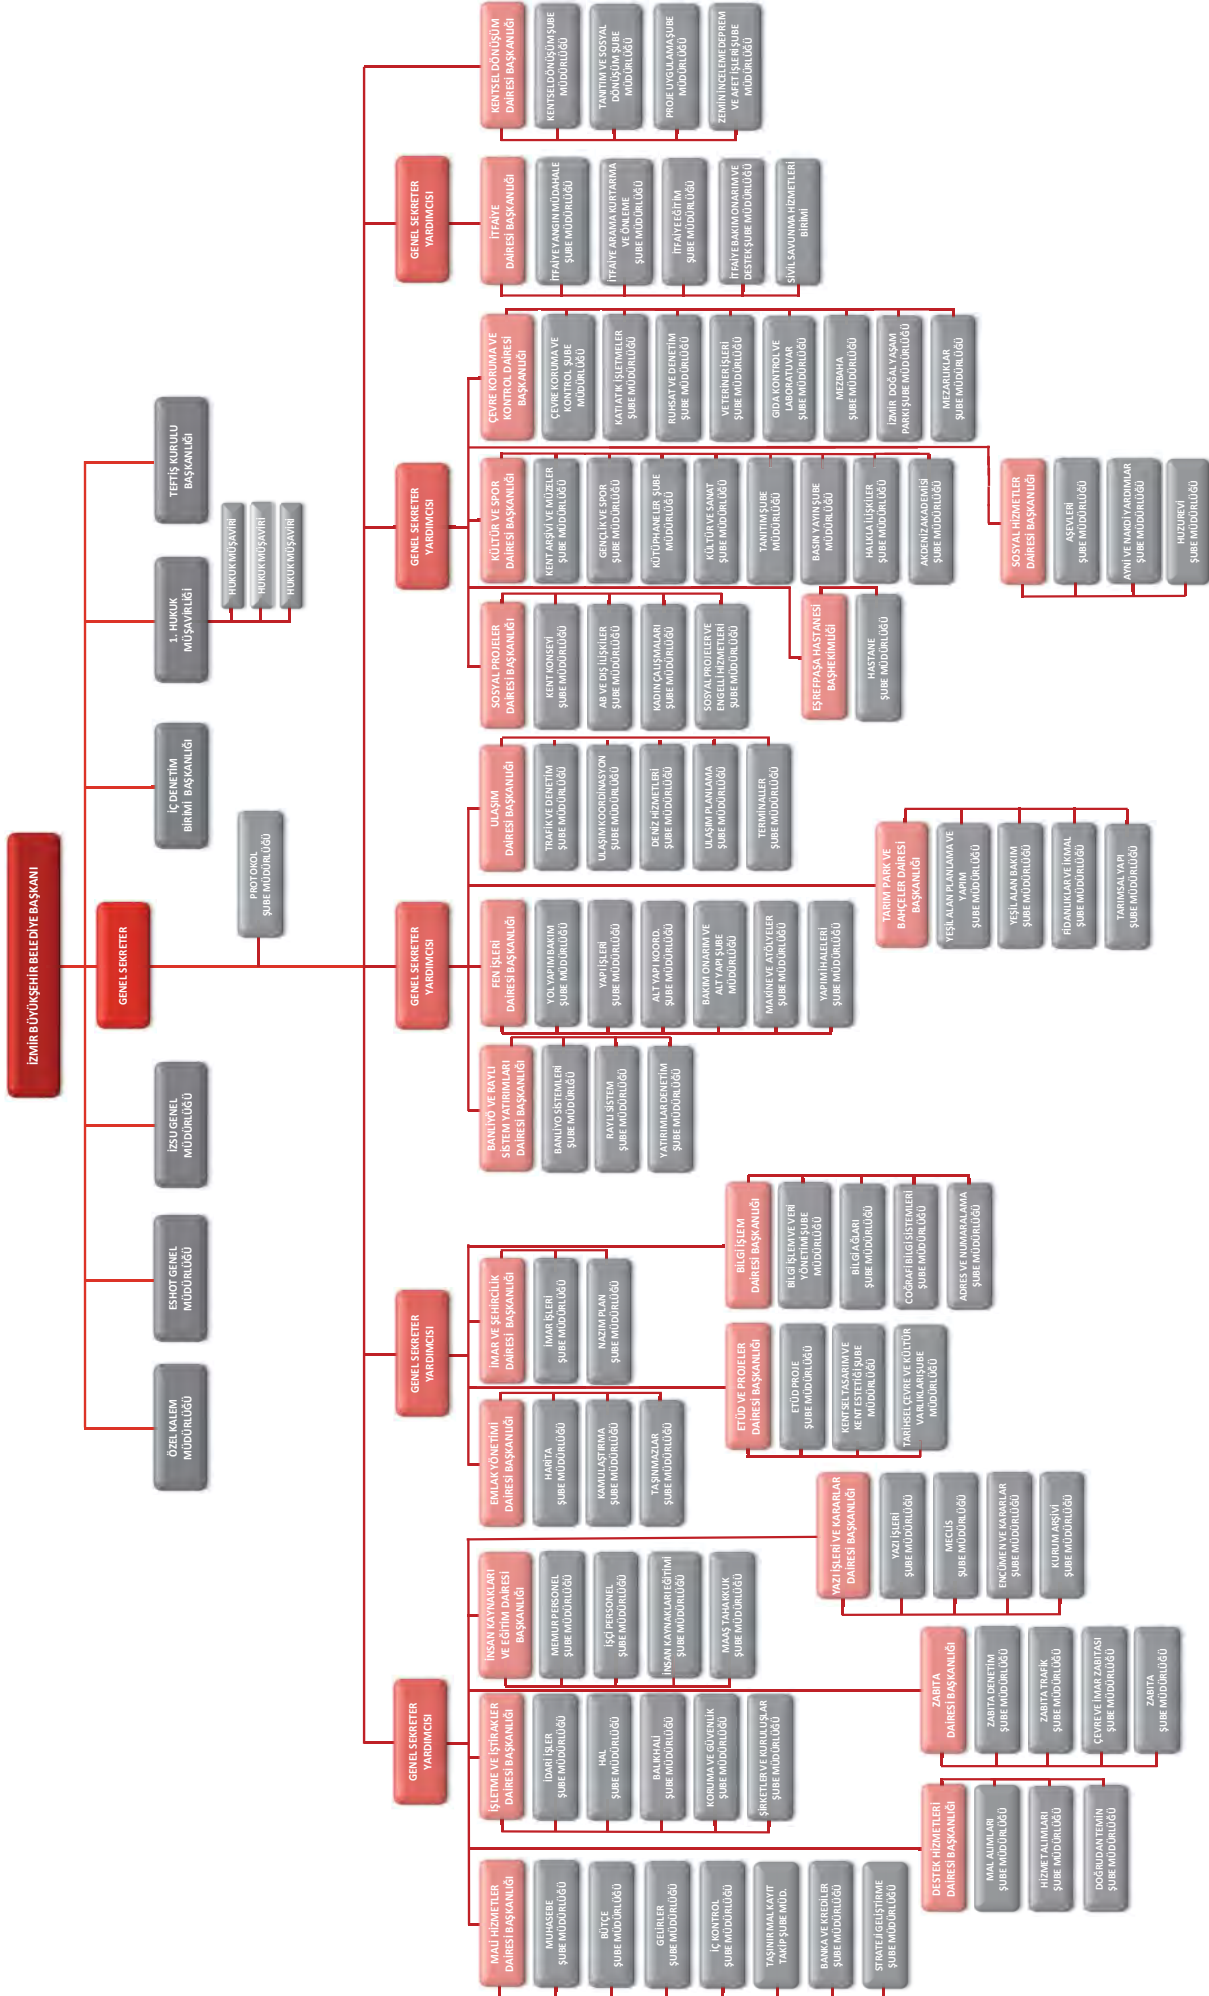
İZMİR BÜYÜKŞEHİR BELEDİYE BAŞKANI

TEFTİŞ KURULU BAŞKANLIĞI

1. HUKUK MÜŞAVİRLİĞİ

HUKUK MÜŞAVİRİ
HUKUK MÜŞAVİRİ
HUKUK MÜŞAVİRİ

İÇ DENETİM BİRİMİ BAŞKANLIĞI

PROTOKOL ŞUBE MÜDÜRLÜĞÜ

GENEL SEKRETER

İZSU GENEL MÜDÜRLÜĞÜ

ESHOT GENEL MÜDÜRLÜĞÜ

ÖZEL KALEM MÜDÜRLÜĞÜ

KENTSEL DÖNÜŞÜM DAİRESİ BAŞKANLIĞI
KENTSEL DÖNÜŞÜM ŞUBE MÜDÜRLÜĞÜ
TANITIM VE SOSYAL DÖNÜŞÜM ŞUBE MÜDÜRLÜĞÜ
PROJE UYGULAMA ŞUBE MÜDÜRLÜĞÜ
ZEMİN İNCELEME DEPREM VE AFET İŞLERİ ŞUBE MÜDÜRLÜĞÜ

GENEL SEKRETER YARDIMCISI

İTFAİYE DAİRESİ BAŞKANLIĞI
İTFAİYE YANGIN MÜDAHALE ŞUBE MÜDÜRLÜĞÜ
İTFAİYE ARAMA KURTARMA VE ÖNLEME ŞUBE MÜDÜRLÜĞÜ
İTFAİYE EĞİTİM ŞUBE MÜDÜRLÜĞÜ
İTFAİYE BAKIM ONARIM VE DESTEK ŞUBE MÜDÜRLÜĞÜ
SİVİL SAVUNMA HİZMETLERİ BİRİMİ

GENEL SEKRETER YARDIMCISI

ÇEVRE KORUMA VE KONTROL DAİRESİ BAŞKANLIĞI
ÇEVRE KORUMA VE KONTROL ŞUBE MÜDÜRLÜĞÜ
KATI ATIK İŞLETMELER ŞUBE MÜDÜRLÜĞÜ
RUHSAT VE DENETİM ŞUBE MÜDÜRLÜĞÜ
VETERİNER İŞLERİ ŞUBE MÜDÜRLÜĞÜ
GIDA KONTROL VE LABORATUVAR ŞUBE MÜDÜRLÜĞÜ
MEZBAHA ŞUBE MÜDÜRLÜĞÜ
İZMİR DOĞAL YAŞAM PARKI ŞUBE MÜDÜRLÜĞÜ
MEZARLIKLAR ŞUBE MÜDÜRLÜĞÜ

KÜLTÜR VE SPOR DAİRESİ BAŞKANLIĞI
KENT ARŞİVİ VE MÜZELER ŞUBE MÜDÜRLÜĞÜ
GENÇLİK VE SPOR ŞUBE MÜDÜRLÜĞÜ
KÜTÜPHANELER ŞUBE MÜDÜRLÜĞÜ
KÜLTÜR VE SANAT ŞUBE MÜDÜRLÜĞÜ
TANITIM ŞUBE MÜDÜRLÜĞÜ
BASIN YAYIN ŞUBE MÜDÜRLÜĞÜ
HALKLA İLİŞKİLER ŞUBE MÜDÜRLÜĞÜ
AKDENİZ AKADEMİSİ ŞUBE MÜDÜRLÜĞÜ

SOSYAL HİZMETLER DAİRESİ BAŞKANLIĞI
AŞEVLERİ ŞUBE MÜDÜRLÜĞÜ
AYNİ VE NAKDİ YARDIMLAR ŞUBE MÜDÜRLÜĞÜ
HUZUREVİ ŞUBE MÜDÜRLÜĞÜ

SOSYAL PROJELER DAİRESİ BAŞKANLIĞI
KENT KONSEYİ ŞUBE MÜDÜRLÜĞÜ
AB VE DIŞ İLİŞKİLER ŞUBE MÜDÜRLÜĞÜ
KADIN ÇALIŞMALARI ŞUBE MÜDÜRLÜĞÜ
SOSYAL PROJELER VE ENGELLİ HİZMETLERİ ŞUBE MÜDÜRLÜĞÜ

EŞREFPAŞA HASTANESİ BAŞHEKİMLİĞİ
HASTANE ŞUBE MÜDÜRLÜĞÜ

GENEL SEKRETER YARDIMCISI

ULAŞIM DAİRESİ BAŞKANLIĞI
TRAFİK VE DENETİM ŞUBE MÜDÜRLÜĞÜ
ULAŞIM KOORDİNASYON ŞUBE MÜDÜRLÜĞÜ
DENİZ HİZMETLERİ ŞUBE MÜDÜRLÜĞÜ
ULAŞIM PLANLAMA ŞUBE MÜDÜRLÜĞÜ
TERMİNALLER ŞUBE MÜDÜRLÜĞÜ

TARIM PARK VE BAHÇELER DAİRESİ BAŞKANLIĞI
YEŞİL ALAN PLANLAMA VE YAPIM ŞUBE MÜDÜRLÜĞÜ
YEŞİL ALAN BAKIM ŞUBE MÜDÜRLÜĞÜ
FİDANLIKLAR VE İKMAL ŞUBE MÜDÜRLÜĞÜ
TARIMSAL YAPI ŞUBE MÜDÜRLÜĞÜ

FEN İŞLERİ DAİRESİ BAŞKANLIĞI
YOL YAPIM BAKIM ŞUBE MÜDÜRLÜĞÜ
YAPI İŞLERİ ŞUBE MÜDÜRLÜĞÜ
ALT YAPI KOORD. ŞUBE MÜDÜRLÜĞÜ
BAKIM ONARIM VE ALT YAPI ŞUBE MÜDÜRLÜĞÜ
MAKİNE VE ATÖLYELER ŞUBE MÜDÜRLÜĞÜ
YAPIM İHALELERİ ŞUBE MÜDÜRLÜĞÜ

BANLİYÖ VE RAYLI SİSTEM YATIRIMLARI DAİRESİ BAŞKANLIĞI
BANLİYÖ SİSTEMLERİ ŞUBE MÜDÜRLÜĞÜ
RAYLI SİSTEM ŞUBE MÜDÜRLÜĞÜ
YATIRIMLAR DENETİM ŞUBE MÜDÜRLÜĞÜ

GENEL SEKRETER YARDIMCISI

BİLGİ İŞLEM DAİRESİ BAŞKANLIĞI
BİLGİ İŞLEM VE VERİ YÖNETİM ŞUBE MÜDÜRLÜĞÜ
BİLGİ AĞLARI ŞUBE MÜDÜRLÜĞÜ
COĞRAFİ BİLGİ SİSTEMLERİ ŞUBE MÜDÜRLÜĞÜ
ADRES VE NUMARALAMA ŞUBE MÜDÜRLÜĞÜ

İMAR VE ŞEHİRCİLİK DAİRESİ BAŞKANLIĞI
İMAR İŞLERİ ŞUBE MÜDÜRLÜĞÜ
NAZIM PLAN ŞUBE MÜDÜRLÜĞÜ

ETÜD VE PROJELER DAİRESİ BAŞKANLIĞI
ETÜD PROJE ŞUBE MÜDÜRLÜĞÜ
KENTSEL TASARIM VE KENT ESTETİĞİ ŞUBE MÜDÜRLÜĞÜ
TARİHSEL ÇEVRE VE KÜLTÜR VARLIKLARI ŞUBE MÜDÜRLÜĞÜ

EMLAK YÖNETİMİ DAİRESİ BAŞKANLIĞI
HARİTA ŞUBE MÜDÜRLÜĞÜ
KAMULAŞTIRMA ŞUBE MÜDÜRLÜĞÜ
TAŞINMAZLAR ŞUBE MÜDÜRLÜĞÜ

GENEL SEKRETER YARDIMCISI

YAZI İŞLERİ VE KARARLAR DAİRESİ BAŞKANLIĞI
YAZI İŞLERİ ŞUBE MÜDÜRLÜĞÜ
MECLİS ŞUBE MÜDÜRLÜĞÜ
ENCÜMEN VE KARARLAR ŞUBE MÜDÜRLÜĞÜ
KURUM ARŞİVİ ŞUBE MÜDÜRLÜĞÜ

İNSAN KAYNAKLARI VE EĞİTİM DAİRESİ BAŞKANLIĞI
MEMUR PERSONEL ŞUBE MÜDÜRLÜĞÜ
İŞÇİ PERSONEL ŞUBE MÜDÜRLÜĞÜ
İNSAN KAYNAKLARI EĞİTİMİ ŞUBE MÜDÜRLÜĞÜ
MAAŞ TAHAKKUK ŞUBE MÜDÜRLÜĞÜ

ZABITA DAİRESİ BAŞKANLIĞI
ZABITA DENETİM ŞUBE MÜDÜRLÜĞÜ
ZABITA TRAFİK ŞUBE MÜDÜRLÜĞÜ
ÇEVRE VE İMAR ZABITASI ŞUBE MÜDÜRLÜĞÜ
ZABITA ŞUBE MÜDÜRLÜĞÜ

İŞLETME VE İŞTİRAKLER DAİRESİ BAŞKANLIĞI
İDARİ İŞLER ŞUBE MÜDÜRLÜĞÜ
HAL ŞUBE MÜDÜRLÜĞÜ
BALIKHALİ ŞUBE MÜDÜRLÜĞÜ
KORUMA VE GÜVENLİK ŞUBE MÜDÜRLÜĞÜ
ŞİRKETLER VE KURULUŞLAR ŞUBE MÜDÜRLÜĞÜ

DESTEK HİZMETLERİ DAİRESİ BAŞKANLIĞI
MAL ALIMLARI ŞUBE MÜDÜRLÜĞÜ
HİZMET ALIMLARI ŞUBE MÜDÜRLÜĞÜ
DOĞRUDAN TEMİN ŞUBE MÜDÜRLÜĞÜ

MALİ HİZMETLER DAİRESİ BAŞKANLIĞI
MUHASEBE ŞUBE MÜDÜRLÜĞÜ
BÜTÇE ŞUBE MÜDÜRLÜĞÜ
GELİRLER ŞUBE MÜDÜRLÜĞÜ
İÇ KONTROL ŞUBE MÜDÜRLÜĞÜ
TAŞINIR MAL KAYIT TAKİP ŞUBE MÜD.
BANKA VE KREDİLER ŞUBE MÜDÜRLÜĞÜ
STRATEJİ GELİŞTİRME ŞUBE MÜDÜRLÜĞÜ